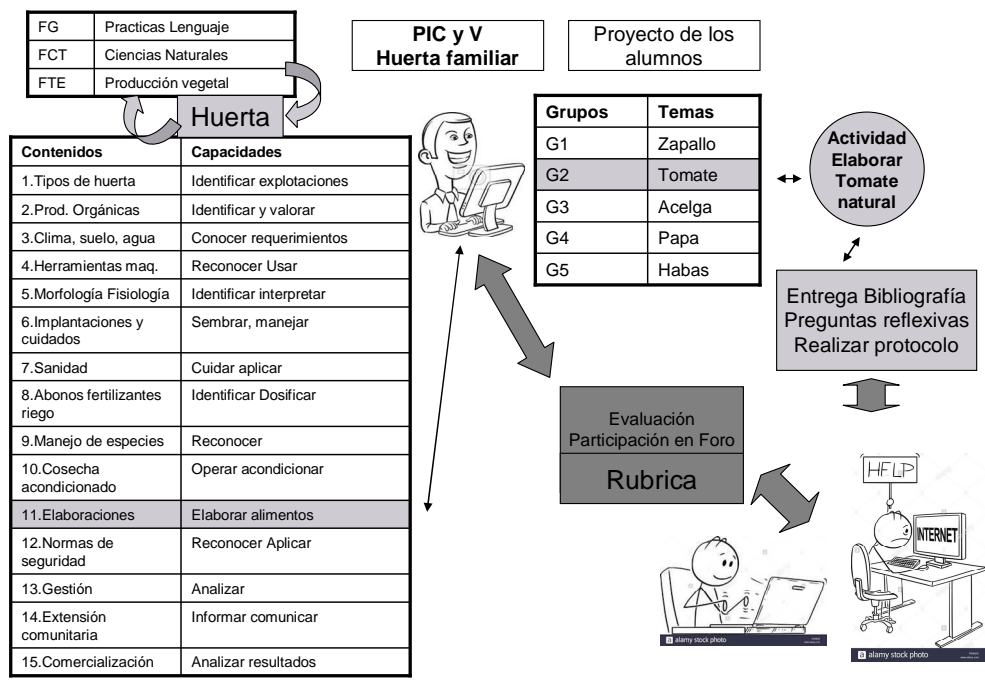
| FG | Practicas Lenguaje |
|---|---|
| FCT | Ciencias Naturales |
| FTE | Producción vegetal |

Huerta

PIC y V
Huerta familiar

Proyecto de los alumnos

| Contenidos | Capacidades |
|---|---|
| 1.Tipos de huerta | Identificar explotaciones |
| 2.Prod. Orgánicas | Identificar y valorar |
| 3.Clima, suelo, agua | Conocer requerimientos |
| 4.Herramientas maq. | Reconocer Usar |
| 5.Morfología Fisiología | Identificar interpretar |
| 6.Implantaciones y cuidados | Sembrar, manejar |
| 7.Sanidad | Cuidar aplicar |
| 8.Abonos fertilizantes riego | Identificar Dosificar |
| 9.Manejo de especies | Reconocer |
| 10.Cosecha acondicionado | Operar acondicionar |
| 11.Elaboraciones | Elaborar alimentos |
| 12.Normas de seguridad | Reconocer Aplicar |
| 13.Gestión | Analizar |
| 14.Extensión comunitaria | Informar comunicar |
| 15.Comercialización | Analizar resultados |

| Grupos | Temas |
|---|---|
| G1 | Zapallo |
| G2 | Tomate |
| G3 | Acelga |
| G4 | Papa |
| G5 | Habas |

Actividad Elaborar Tomate natural

Entrega Bibliografía
Preguntas reflexivas
Realizar protocolo

Evaluación
Participación en Foro

Rubrica

HFLP

INTERNET

alamy stock photo

alamy stock photo